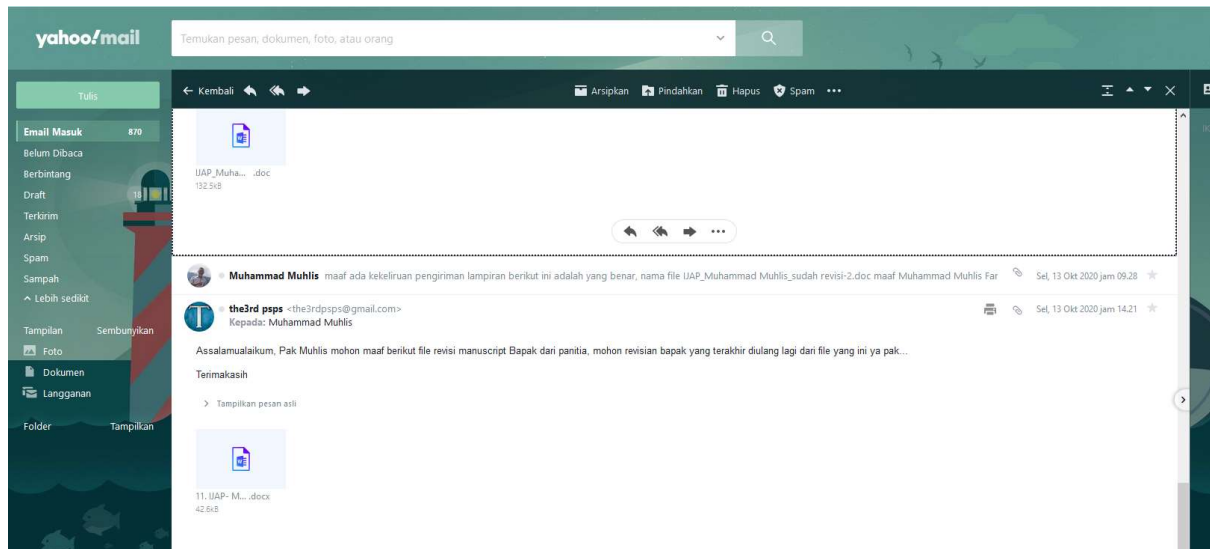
yahoo!mail

Temukan pesan, dokumen, foto, atau orang

Tulis

Email Masuk 870
Belum Dibaca
Berbintang
Draft 18
Terkirim
Arsip
Spam
Sampah
^ Lebih sedikit

Tampilan Sembunyikan
Foto
Dokumen
Langganan

Folder Tampilkan

← Kembali

Arsipkan Pindahkan Hapus Spam •••

IJAP_Muha... .doc
132.5kB

Muhammad Muhlis maaf ada kekeliruan pengiriman lampiran berikut ini adalah yang benar, nama file IJAP_Muhammad Muhlis_sudah revisi-2.doc maaf Muhammad Muhlis Far Sel, 13 Okt 2020 jam 09.28

the3rd psps <the3rdpsps@gmail.com> Sel, 13 Okt 2020 jam 14.21
Kepada: Muhammad Muhlis

Assalamualaikum, Pak Muhlis mohon maaf berikut file revisi manuscript Bapak dari panitia, mohon revisian bapak yang terakhir diulang lagi dari file yang ini ya pak...

Terimakasih

> Tampilkan pesan asli

11. IJAP- M... .docx
42.6kB